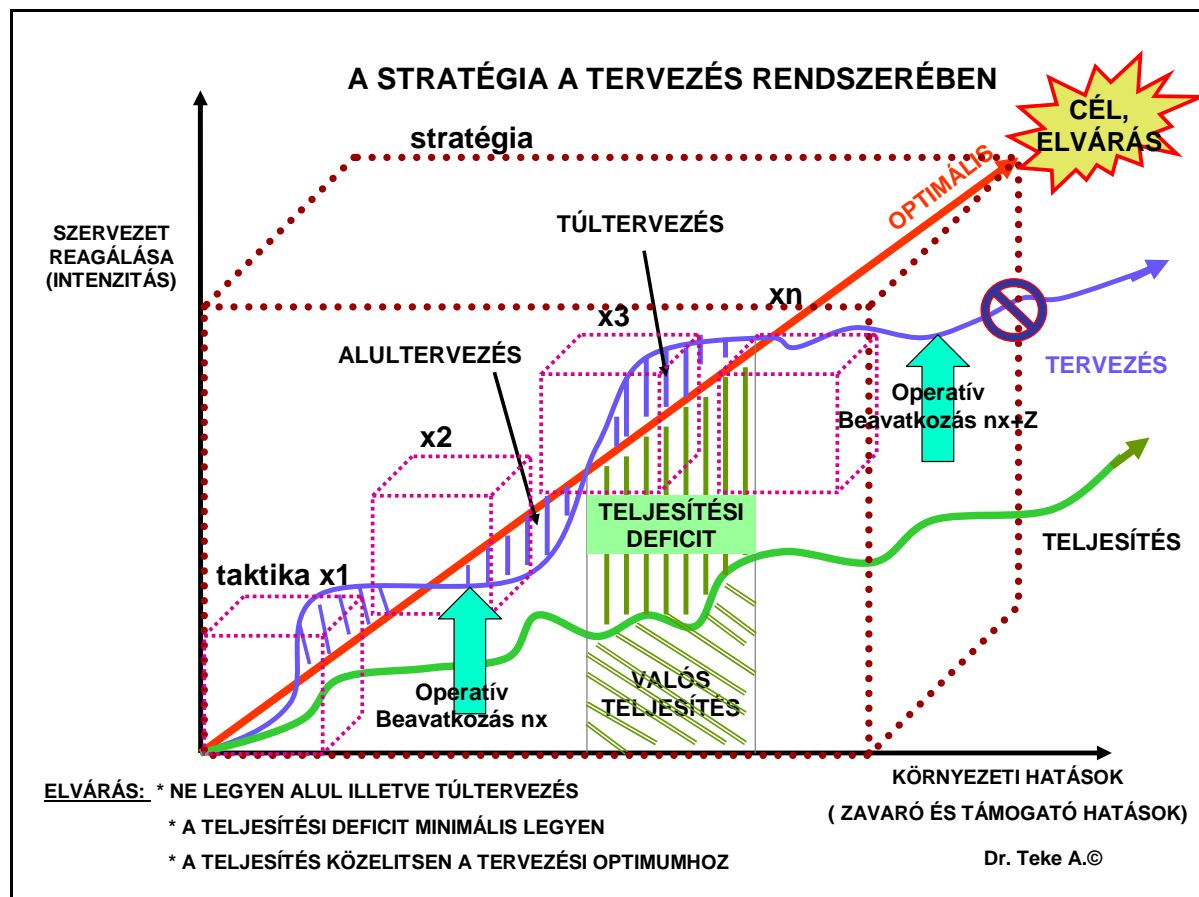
A STRATÉGIA A TERVEZÉS RENDSZERÉBEN

CÉL, ELVÁRÁS

stratégia

OPTIMÁLIS

SZERVEZET REAGÁLÁSA (INTENZITÁS)

TÚLTERVEZÉS

xn

x3

ALULTERVEZÉS

TERVEZÉS

Operatív Beavatkozás nx+Z

x2

TELJESÍTÉSI DEFICIT

TELJESÍTÉS

taktika x1

Operatív Beavatkozás nx

VALÓS TELJESÍTÉS

KÖRNYEZETI HATÁSOK

( ZAVARÓ ÉS TÁMOGATÓ HATÁSOK)

ELVÁRÁS: * NE LEGYEN ALUL ILLETVE TÚLTERVEZÉS

* A TELJESÍTÉSI DEFICIT MINIMÁLIS LEGYEN

* A TELJESÍTÉS KÖZELITSEN A TERVEZÉSI OPTIMUMHOZ

Dr. Teke A.©